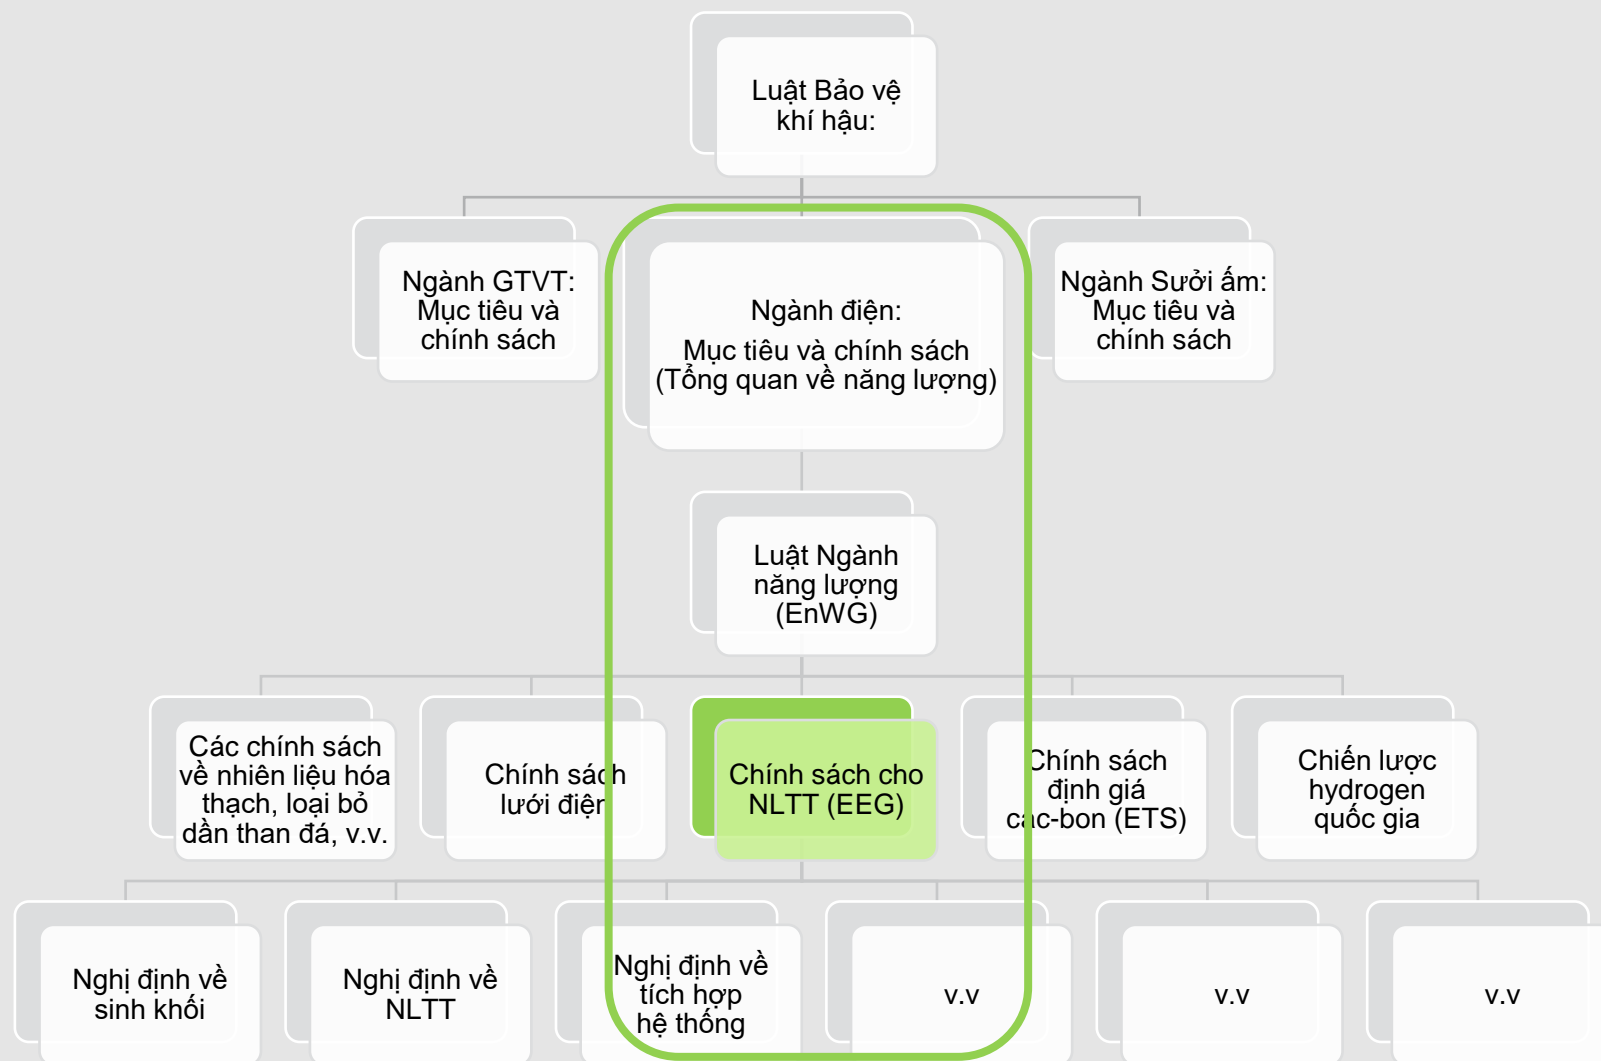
Luật Bảo vệ khí hậu:

Ngành GTVT: Mục tiêu và chính sách

Ngành điện:
Mục tiêu và chính sách (Tổng quan về năng lượng)

Ngành Sưởi ấm: Mục tiêu và chính sách

Luật Ngành năng lượng (EnWG)

Các chính sách về nhiên liệu hóa thạch, loại bỏ dần than đá, v.v.

Chính sách lưới điện

Chính sách cho NLTT (EEG)

Chính sách định giá các-bon (ETS)

Chiến lược hydrogen quốc gia

Nghị định về sinh khối

Nghị định về NLTT

Nghị định về tích hợp hệ thống

v.v

v.v

v.v